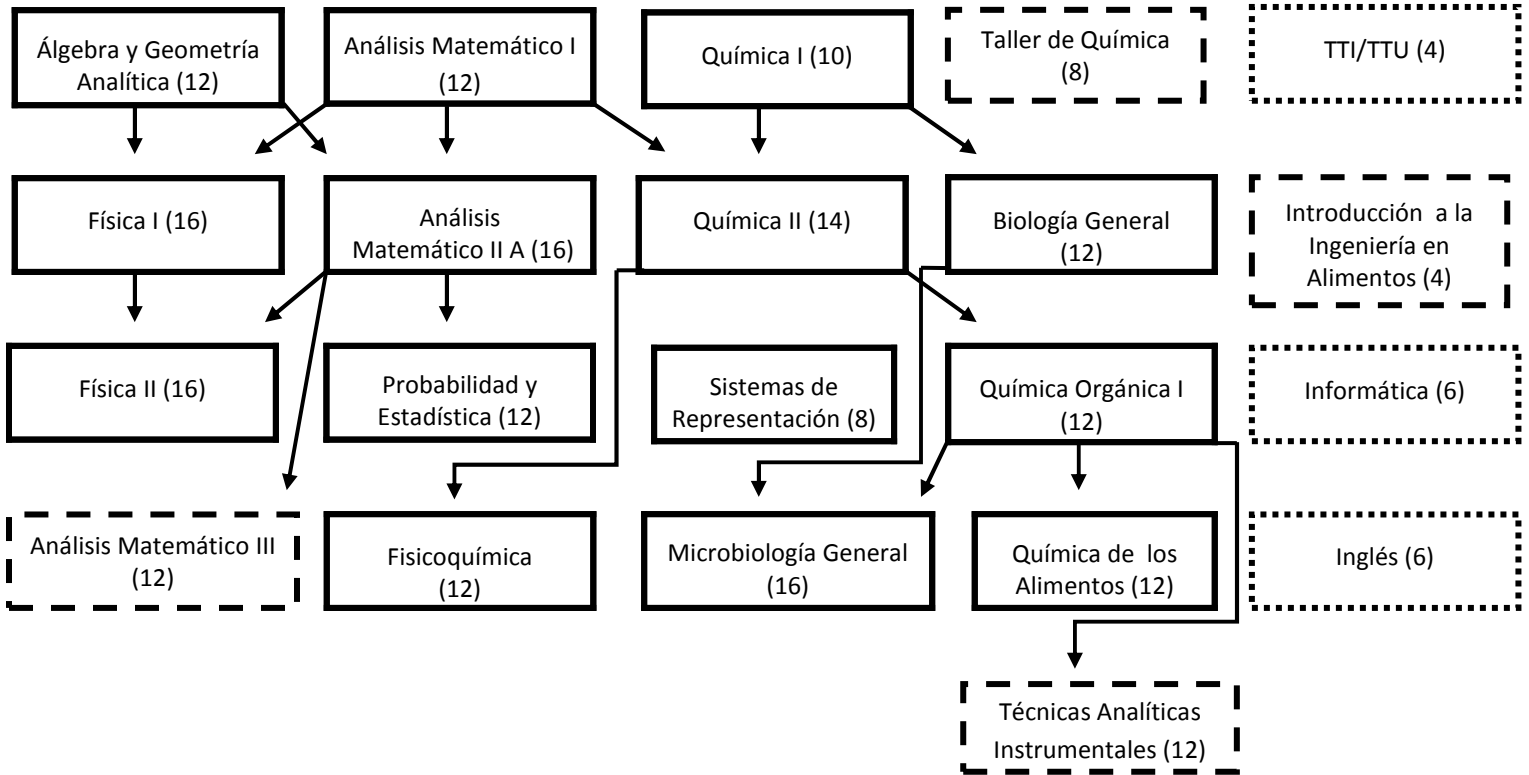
Álgebra y Geometría Analítica (12)

Análisis Matemático I (12)

Química I (10)

Taller de Química (8)

TTI/TTU (4)

Física I (16)

Análisis Matemático II A (16)

Química II (14)

Biología General (12)

Introducción a la Ingeniería en Alimentos (4)

Física II (16)

Probabilidad y Estadística (12)

Sistemas de Representación (8)

Química Orgánica I (12)

Informática (6)

Análisis Matemático III (12)

Fisicoquímica (12)

Microbiología General (16)

Química de los Alimentos (12)

Inglés (6)

Técnicas Analíticas Instrumentales (12)